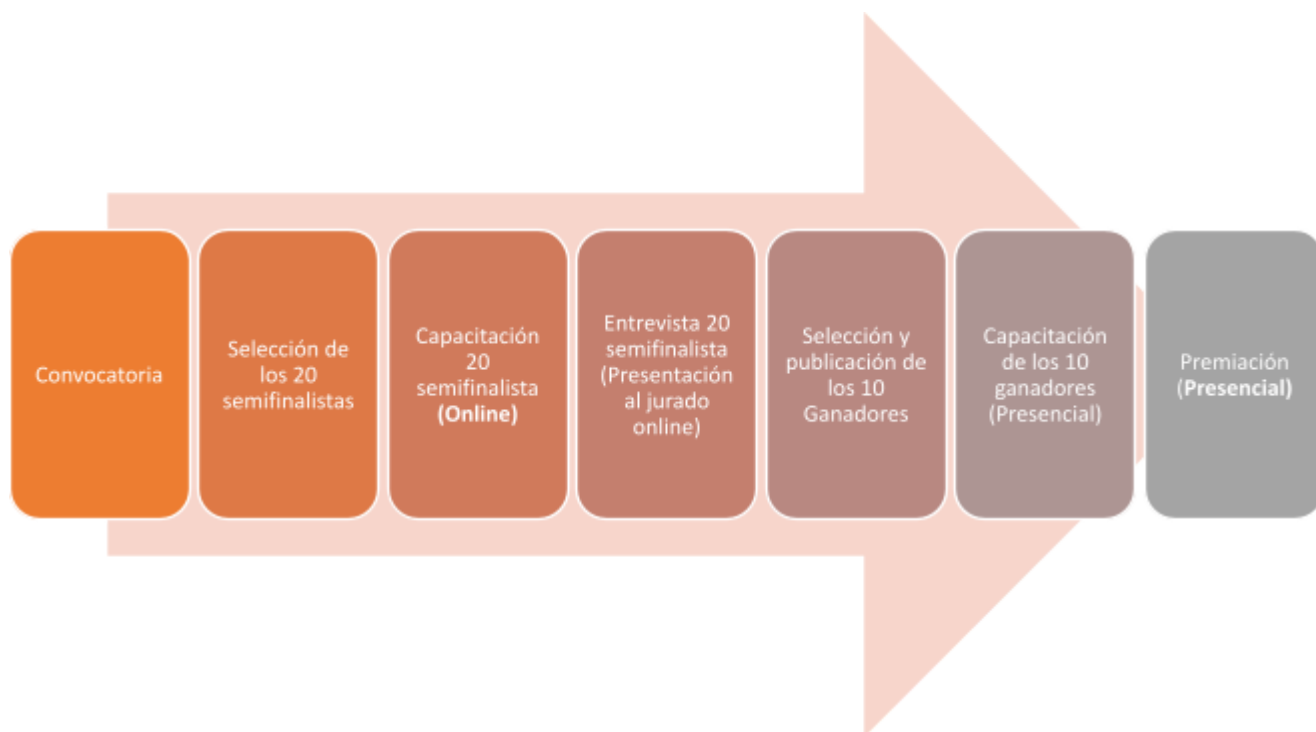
Convocatoria

Selección de los 20 semifinalistas

Capacitación 20 semifinalista (Online)

Entrevista 20 semifinalista (Presentación al jurado online)

Selección y publicación de los 10 Ganadores

Capacitación de los 10 ganadores (Presencial)

Premiación (Presencial)